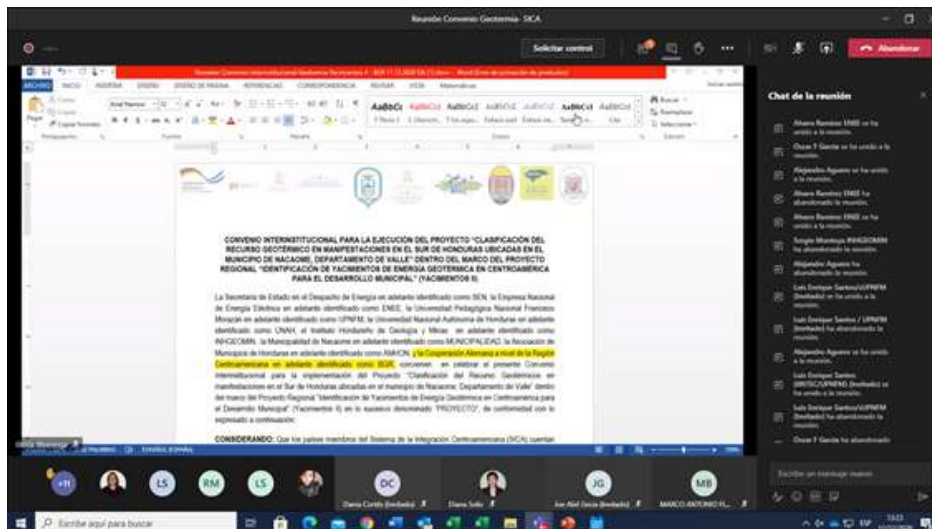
Reunión Convenio Geotermia- SICA

Solicitar control

Abandonar

ARCHIVO INICIO INSERTAR DISEÑO DISEÑO DE PÁGINA REFERENCIAS CORRESPONDENCIA REVISAR VISTA

AaBbCcI AaBbCcI AaBbCcI AaBbCcI AaBbCcI AaBbCcI AaBbCcI

CONVENIO INTERINSTITUCIONAL PARA LA EJECUCIÓN DEL PROYECTO "CLASIFICACIÓN DEL RECURSO GEOTÉRMICO EN MANIFESTACIONES EN EL SUR DE HONDURAS UBICADAS EN EL MUNICIPIO DE NACAOME, DEPARTAMENTO DE VALLE" DENTRO DEL MARCO DEL PROYECTO REGIONAL "IDENTIFICACIÓN DE YACIMIENTOS DE ENERGÍA GEOTÉRMICA EN CENTROAMÉRICA PARA EL DESARROLLO MUNICIPAL" (YACIMIENTOS II).

La Secretaría de Estado en el Despacho de Energía en adelante identificado como SEN, la Empresa Nacional de Energía Eléctrica en adelante identificado como ENEE, la Universidad Pedagógica Nacional Francisco Morazán en adelante identificado como UPNFM, la Universidad Nacional Autónoma de Honduras en adelante identificado como UNAH, el Instituto Hondureño de Geología y Minas en adelante identificado como INHGEOMIN, la Municipalidad de Nacaome en adelante identificado como MUNICIPALIDAD, la Asociación de Municipios de Honduras en adelante identificado como AMHON, y la Cooperación Alemana a nivel de la Región Centroamericana en adelante identificado como BGR, convienen en celebrar el presente Convenio Interinstitucional para la implementación del Proyecto "Clasificación del Recurso Geotérmico en manifestaciones en el Sur de Honduras ubicadas en el municipio de Nacaome, Departamento de Valle" dentro del marco del Proyecto Regional "Identificación de Yacimientos de Energía Geotérmica en Centroamérica para el Desarrollo Municipal" (Yacimientos II) en lo sucesivo denominado "PROYECTO", de conformidad con lo expresado a continuación:

CONSIDERANDO: Que los países miembros del Sistema de la Integración Centroamericana (SICA) cuentan

Chat de la reunión

Alvaro Ramírez ENEE se ha unido a la reunión.
Oscar F Garcia se ha unido a la reunión.
Alejandro Aguero se ha unido a la reunión.
Alvaro Ramírez ENEE ha abandonado la reunión.
Alvaro Ramírez ENEE se ha unido a la reunión.
Sergio Montoya INHGEOMIN ha abandonado la reunión.
Alejandro Aguero ha abandonado la reunión.
Luis Enrique Santos /UPNFM (Invitado) se ha unido a la reunión.
Luis Enrique Santos / UPNFM (Invitado) ha abandonado la reunión.
Alejandro Aguero se ha unido a la reunión.
Luis Enrique Santos (Invitado) se ha unido a la reunión.
Luis Enrique Santos/UPNFM (Invitado) ha abandonado la reunión.
Oscar F Garcia ha abandonado

Escribir un mensaje nuevo

+11 LS RM LS DC JG MB

Dania Cortés (Invitado) Diana Soto Jose Abel Garcia (Invitado) MARCO ANTONIO R...

Escribe aquí para buscar